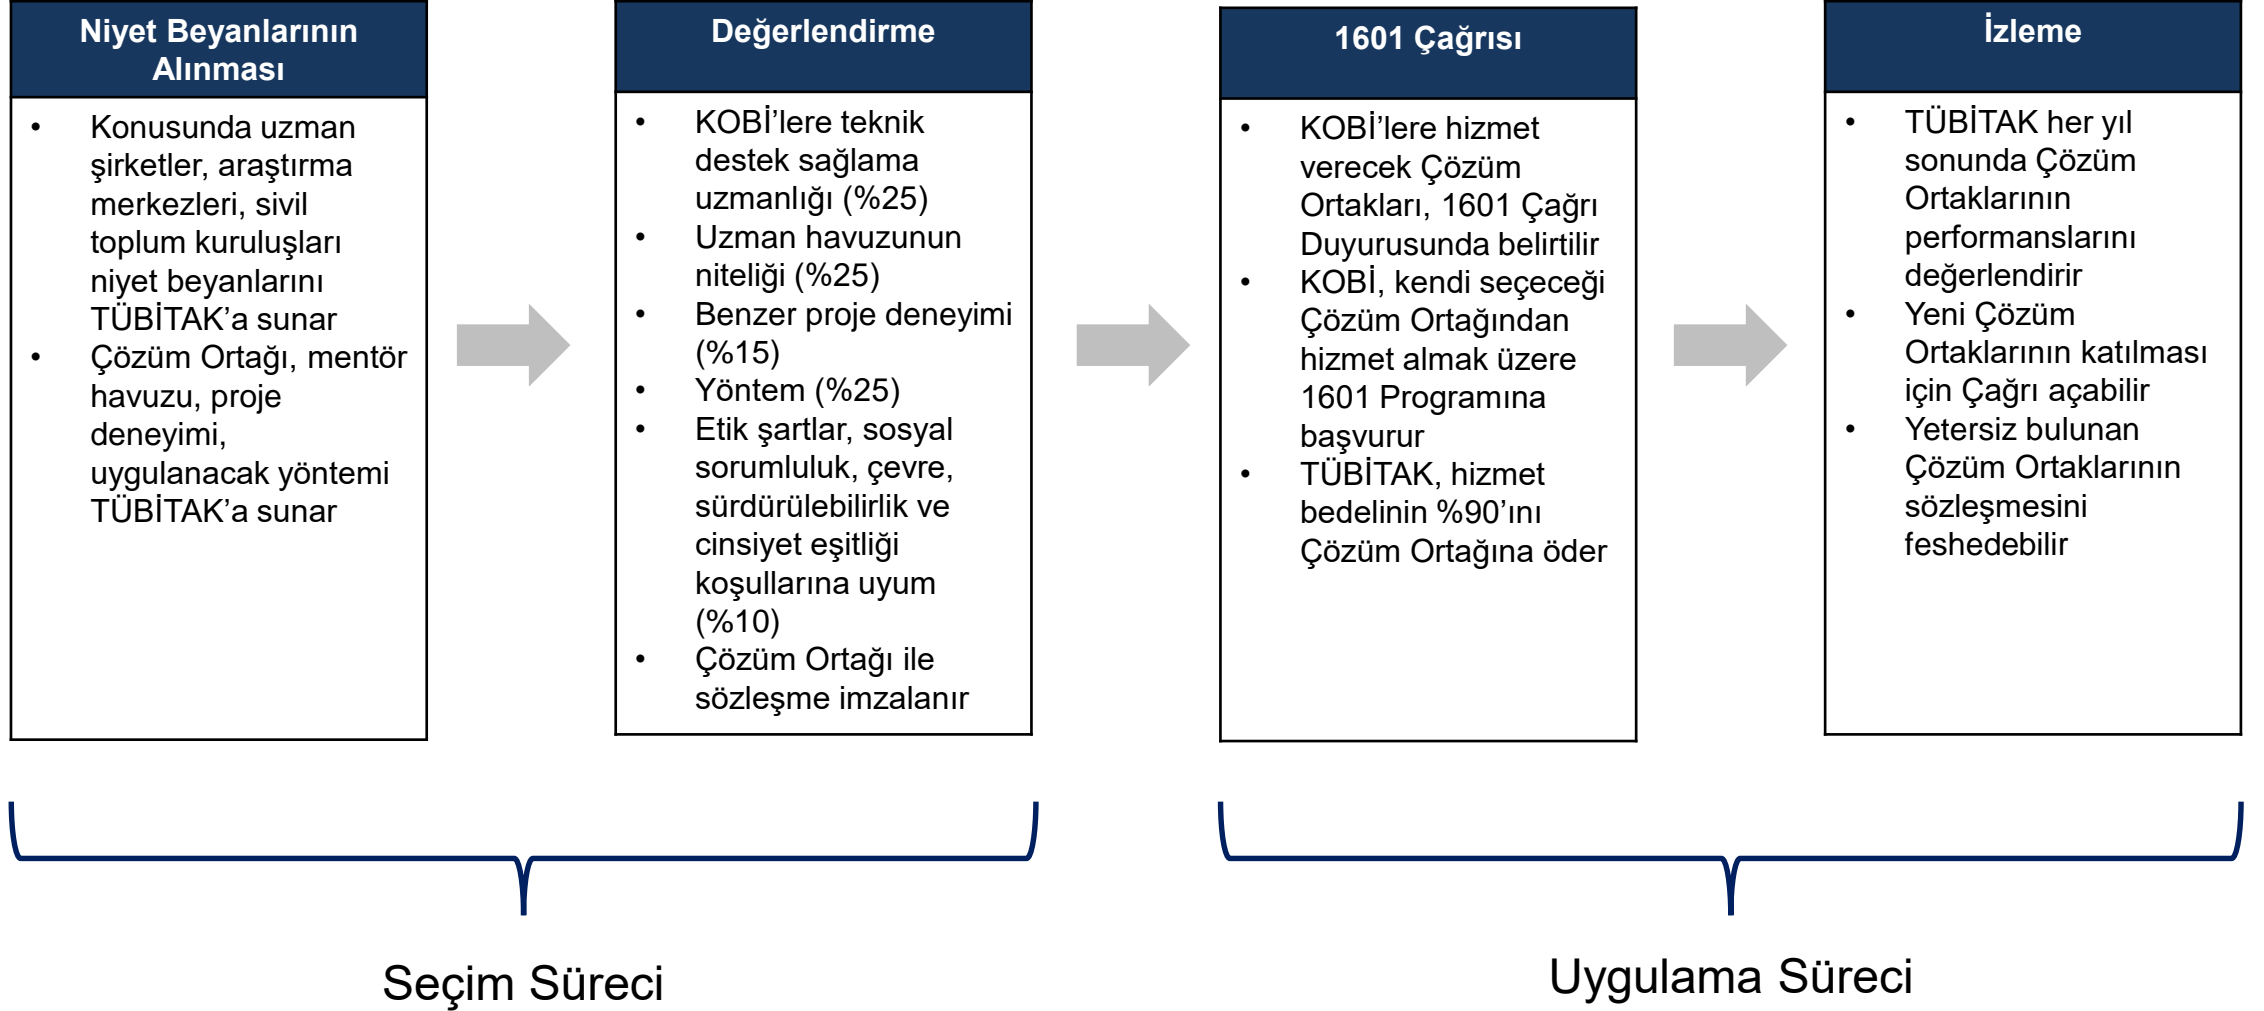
Niyet Beyanlarının Alınması

- Konusunda uzman şirketler, araştırma merkezleri, sivil toplum kuruluşları niyet beyanlarını TÜBİTAK'a sunar
- Çözüm Ortağı, mentör havuzu, proje deneyimi, uygulanacak yöntemi TÜBİTAK'a sunar

Değerlendirme

- KOBİ'lere teknik destek sağlama uzmanlığı (%25)
- Uzman havuzunun niteliği (%25)
- Benzer proje deneyimi (%15)
- Yöntem (%25)
- Etik şartlar, sosyal sorumluluk, çevre, sürdürülebilirlik ve cinsiyet eşitliği koşullarına uyum (%10)
- Çözüm Ortağı ile sözleşme imzalanır

1601 Çağrısı

- KOBİ'lere hizmet verecek Çözüm Ortakları, 1601 Çağrı Duyurusunda belirtilir
- KOBİ, kendi seçeceği Çözüm Ortağından hizmet almak üzere 1601 Programına başvurur
- TÜBİTAK, hizmet bedelinin %90'ını Çözüm Ortağına öder

İzleme

- TÜBİTAK her yıl sonunda Çözüm Ortaklarının performanslarını değerlendirir
- Yeni Çözüm Ortaklarının katılması için Çağrı açabilir
- Yetersiz bulunan Çözüm Ortaklarının sözleşmesini feshedebilir

Seçim Süreci

Uygulama Süreci